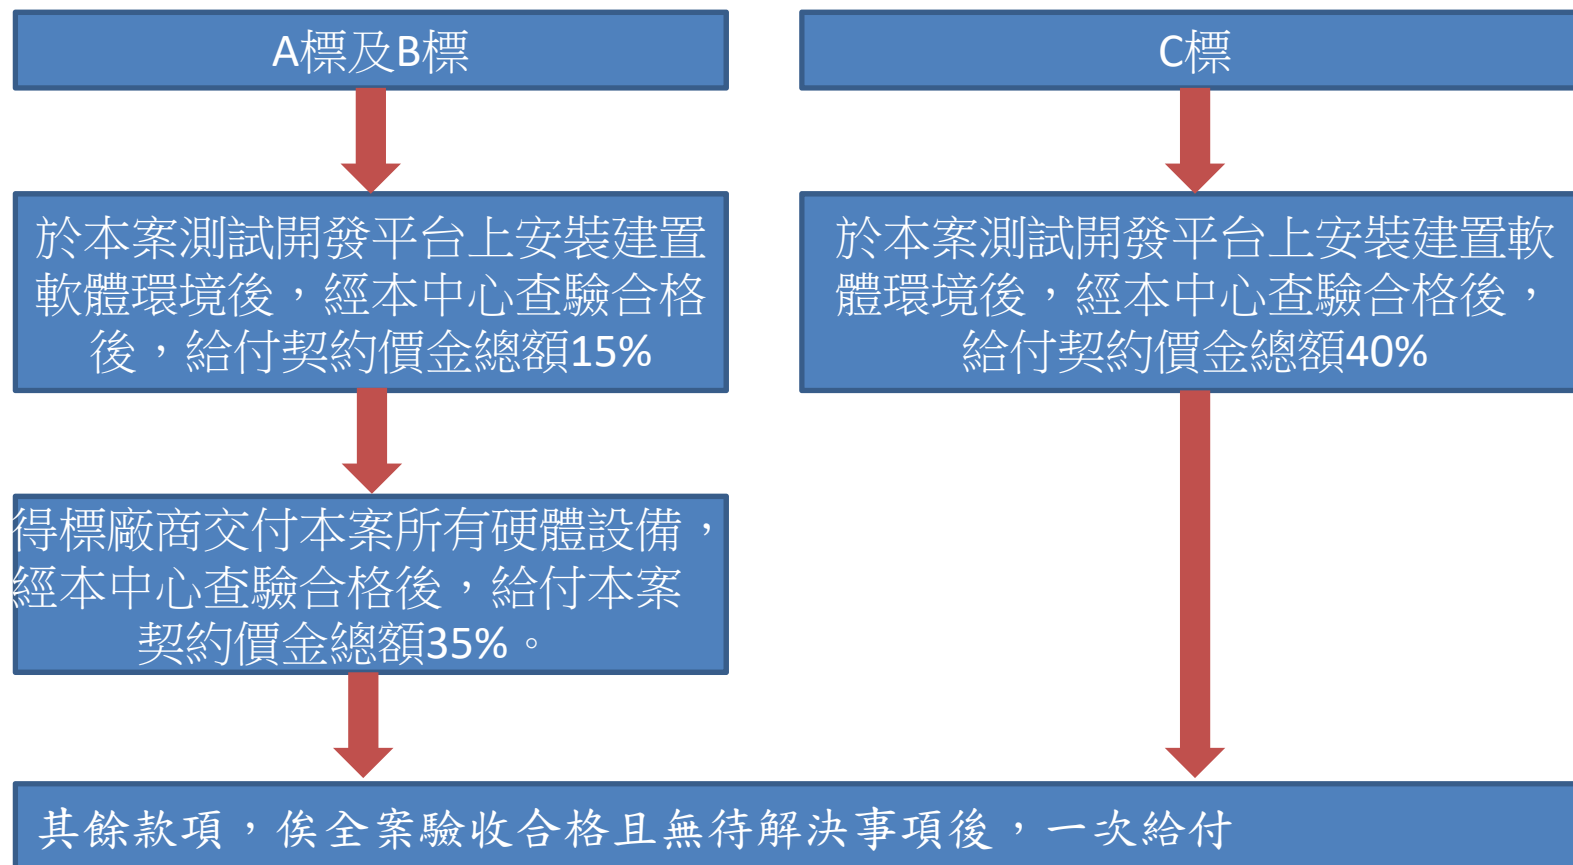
A標及B標

C標

於本案測試開發平台上安裝建置軟體環境後，經本中心查驗合格後，給付契約價金總額15%

於本案測試開發平台上安裝建置軟體環境後，經本中心查驗合格後，給付契約價金總額40%

得標廠商交付本案所有硬體設備，經本中心查驗合格後，給付本案契約價金總額35%。

其餘款項，俟全案驗收合格且無待解決事項後，一次給付